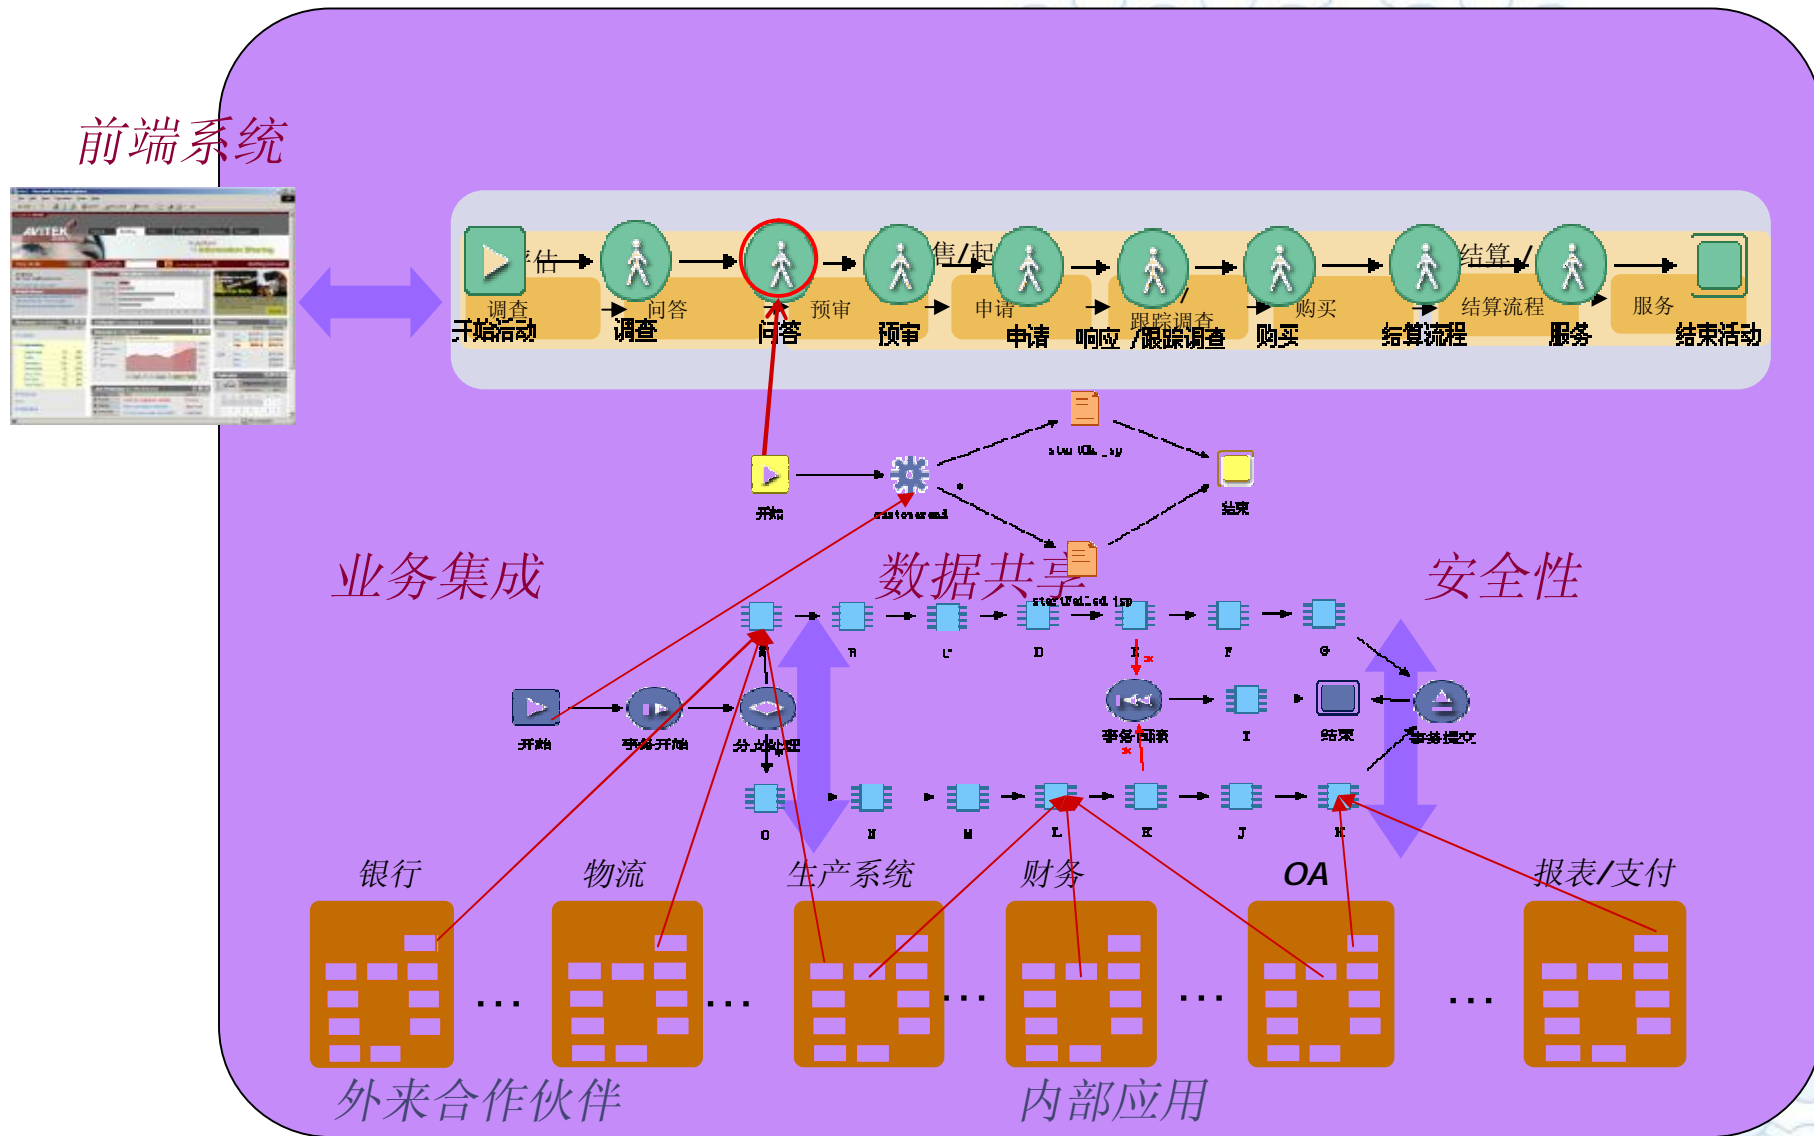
前端系统

AVITEK

评估 调查 开始活动
问答 调查
问答
预审 预审
售/起
申请 申请
响应 /跟踪调查 跟踪调查
购买 购买
结算/ 结算流程 结算流程
服务 服务
结束活动

开始
start_ok_.jsp
结束
startFailed.jsp

业务集成
数据共享
安全性

开始
事务开始
分支处理
事务回滚
结束
事务提交
A B C D E F G
O N M L K J H
I

银行
物流
生产系统
财务
OA
报表/支付

...
...
...
...
...

外来合作伙伴
内部应用